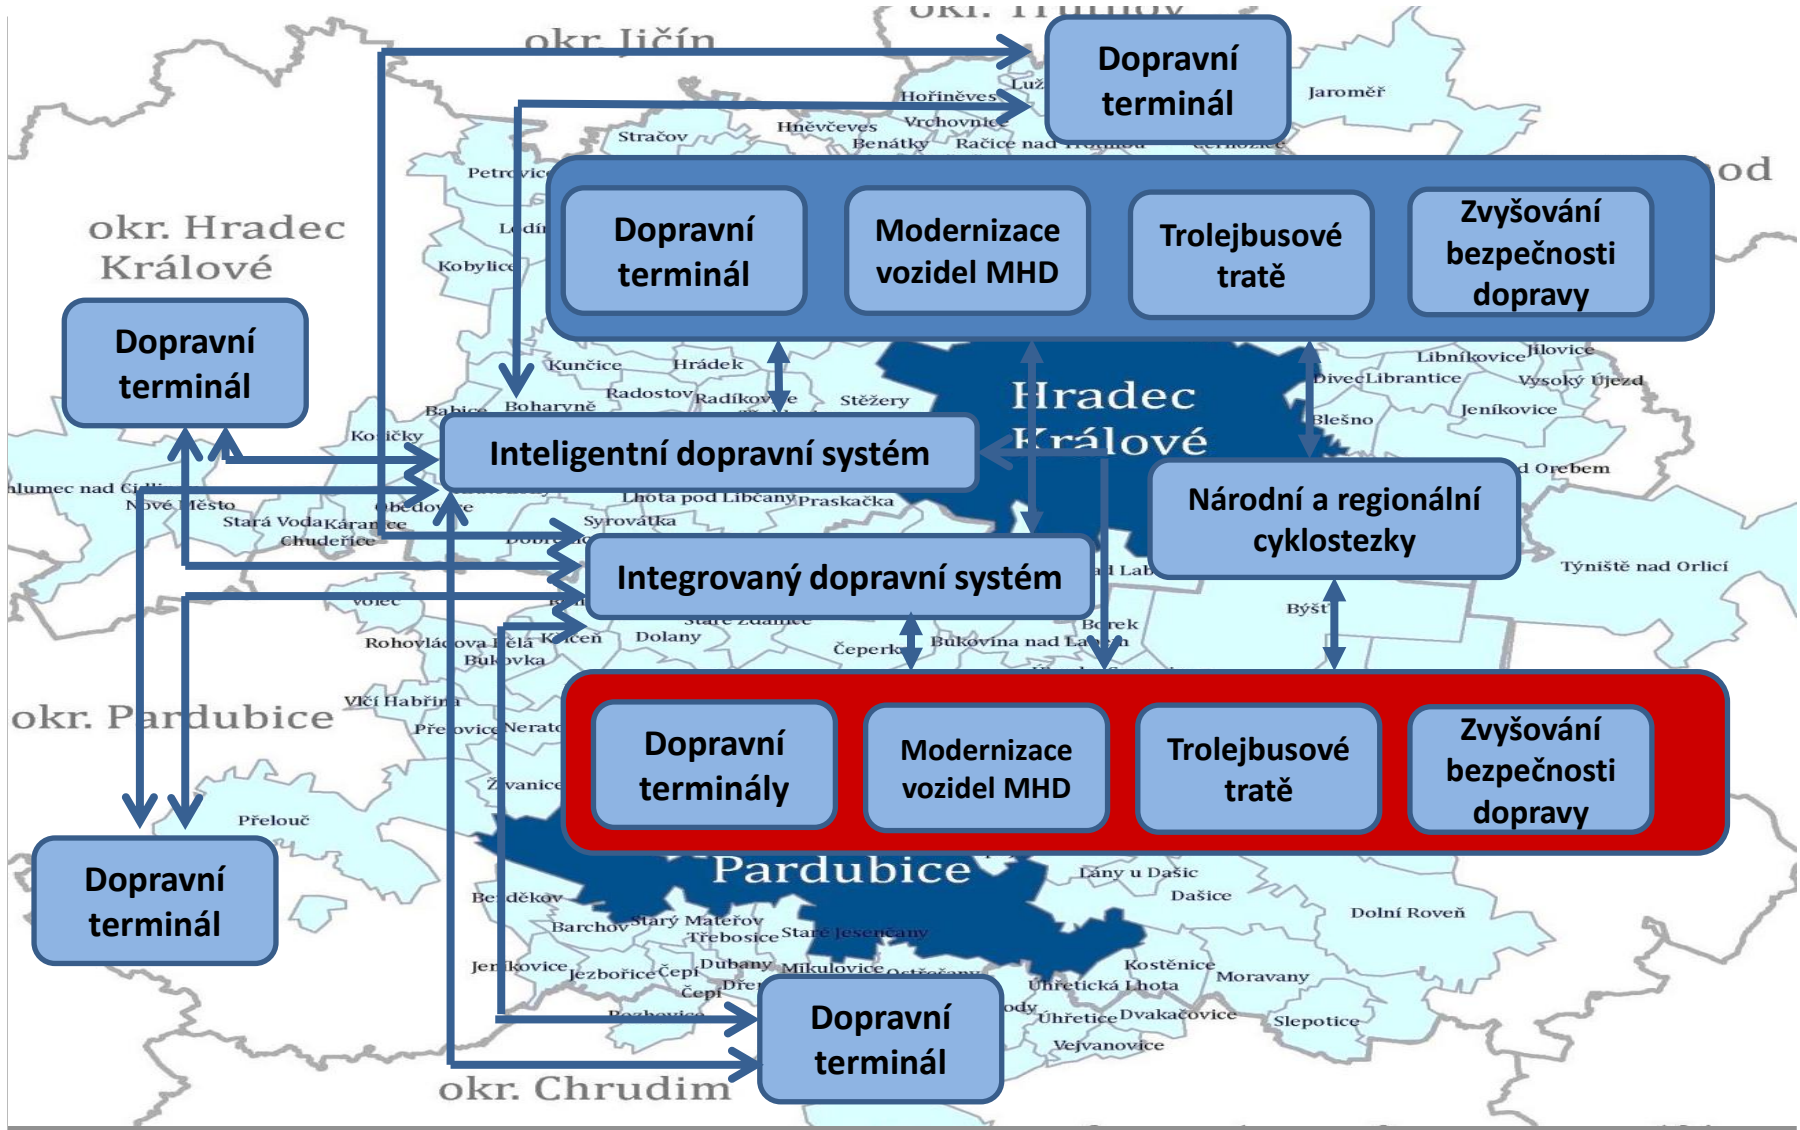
okr. Trutnov
okr. Jičín
Dopravní terminál
Jaroměř
Hořiněves
Hněvčeves
Vrchovnice
Stračov
Benátky
Račice nad Trotinou
Černožice
Petrovice
od
okr. Hradec Králové
Dopravní terminál
Modernizace vozidel MHD
Trolejbusové tratě
Zvyšování bezpečnosti dopravy
Kobylice
Dopravní terminál
Kunčice
Hrádek
Radostov
Radíkovice
Stěžery
Hradec Králové
Libníkovice
Jilovice
Divec
Librantice
Vysoký Újezd
Jeníkovice
Blešno
Babice
Boharyně
Kosičky
Inteligentní dopravní systém
Chlumec nad Cidlinou
Nové Město
Stará Voda
Káranice
Obědovice
Chudeřice
Lhota pod Libčany
Praskačka
Syrovátka
Národní a regionální cyklostezky
Opřebem
Integrovaný dopravní systém
Týniště nad Orlicí
Býšť
Borek
Rohovládova Bělá
Bukovka
Kunčeň
Dolany
Čeperka
Bukovina nad Labem
Vlčí Habřina
okr. Pardubice
Přelovice
Neratov
Dopravní terminály
Modernizace vozidel MHD
Trolejbusové tratě
Zvyšování bezpečnosti dopravy
Živanice
Přelouč
Dopravní terminál
Pardubice
Lány u Dašic
Dašice
Dolní Roveň
Barchov
Starý Mateřov
Třebosice
Staré Jesenčany
Jeníkovice
Jezbořice
Čepí
Dubany
Mikulovice
Kostěnice
Moravany
Úhřetická Lhota
Úhřetice
Dvakačovice
Slepotice
Vejvanovice
Dopravní terminál
okr. Chrudim